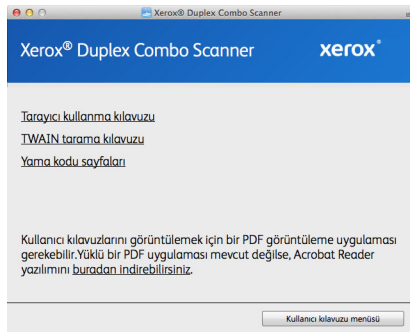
Xerox® Duplex Combo Scanner

Xerox® Duplex Combo Scanner

xerox

Tarayıcı kullanma kılavuzu

TWAIN tarama kılavuzu

Yama kodu sayfaları

Kullanıcı kılavuzlarını görüntülemek için bir PDF görüntüleme uygulaması gerekebilir.Yüklü bir PDF uygulaması mevcut değilse, Acrobat Reader yazılımını buradan indirebilirsiniz.

Kullanıcı kılavuzu menüsü